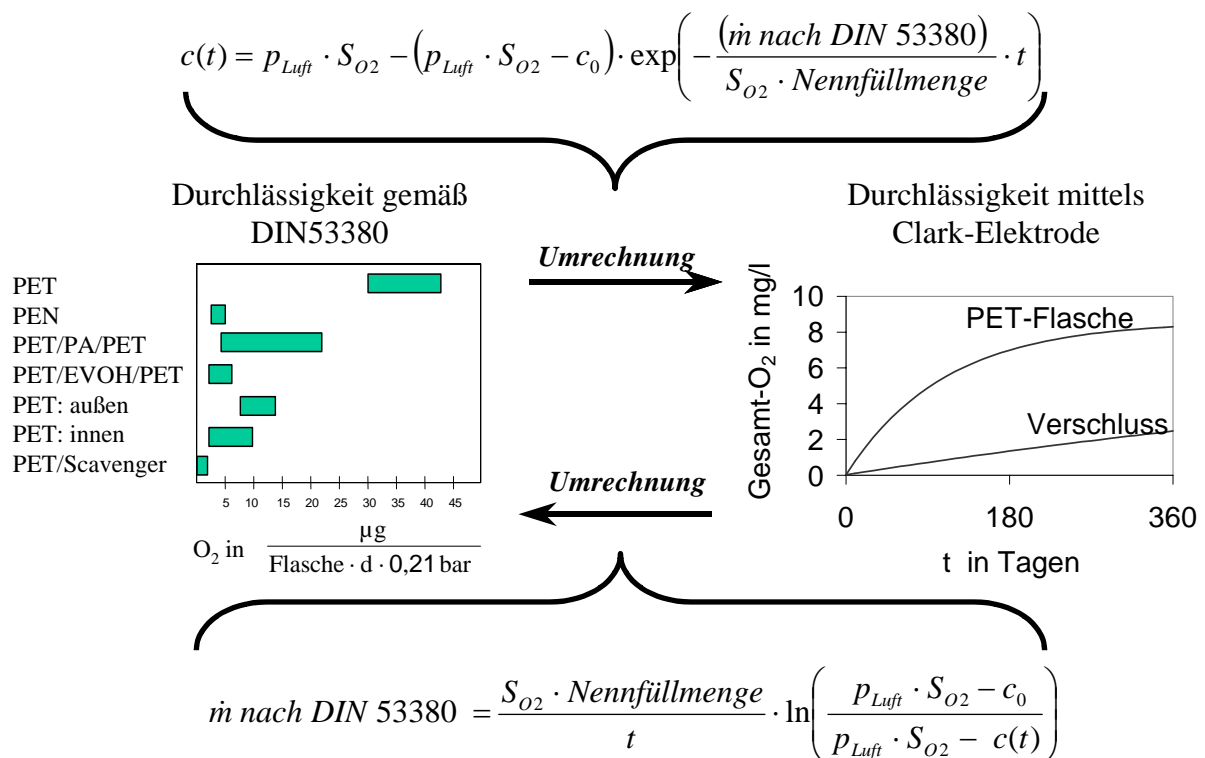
$c(t) = p_{Luft} \cdot S_{O2} - \left(p_{Luft} \cdot S_{O2} - c_0\right) \cdot \exp\left(-\frac{(\dot{m}\ nach\ DIN\ 53380)}{S_{O2} \cdot Nennfüllmenge} \cdot t\right)$

Durchlässigkeit gemäß DIN53380

Umrechnung

Durchlässigkeit mittels Clark-Elektrode

PET
PEN
PET/PA/PET
PET/EVOH/PET
PET: außen
PET: innen
PET/Scavenger

5 10 15 20 25 30 35 40 45

$O_2$ in $\frac{\mu g}{Flasche \cdot d \cdot 0{,}21\,bar}$

Umrechnung

10
8
6
4
2
0

Gesamt-$O_2$ in mg/l

PET-Flasche

Verschluss

0 180 360

t in Tagen

$\dot{m}\ nach\ DIN\ 53380 = \frac{S_{O2} \cdot Nennfüllmenge}{t} \cdot \ln\left(\frac{p_{Luft} \cdot S_{O2} - c_0}{p_{Luft} \cdot S_{O2} - c(t)}\right)$